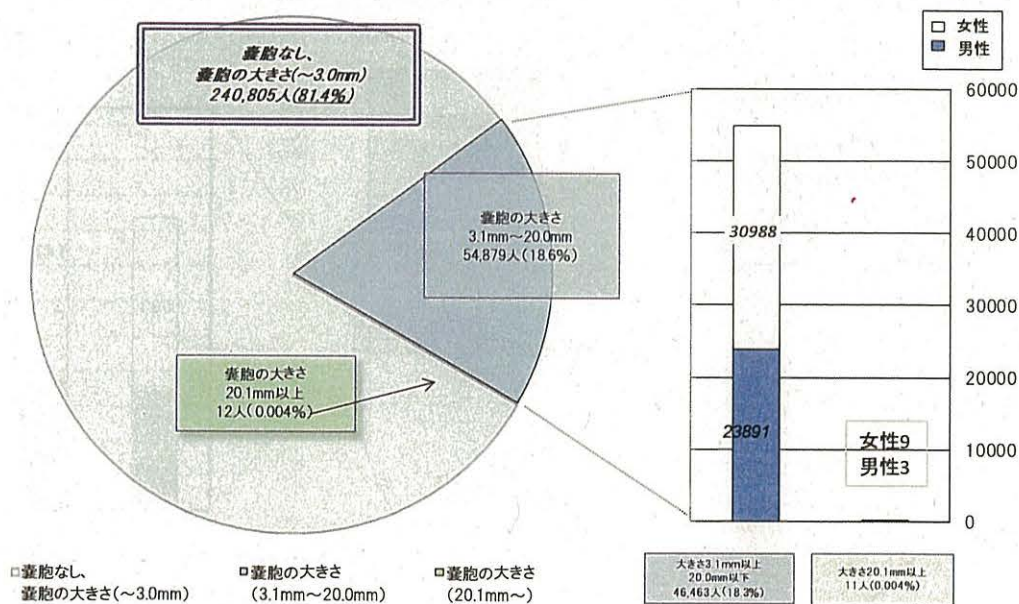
嚢胞なし、
嚢胞の大きさ(~3.0mm)
240,805人(81.4%)

嚢胞の大きさ
3.1mm~20.0mm
54,879人(18.6%)

嚢胞の大きさ
20.1mm以上
12人(0.004%)

□ 女性
■ 男性

60000
50000
40000
30000
20000
10000
0

30988
23891

女性9
男性3

□嚢胞なし、
嚢胞の大きさ(~3.0mm)

□嚢胞の大きさ
(3.1mm~20.0mm)

□嚢胞の大きさ
(20.1mm~)

大きさ3.1mm以上
20.0mm以下
46,463人(18.3%)

大きさ20.1mm以上
11人(0.004%)